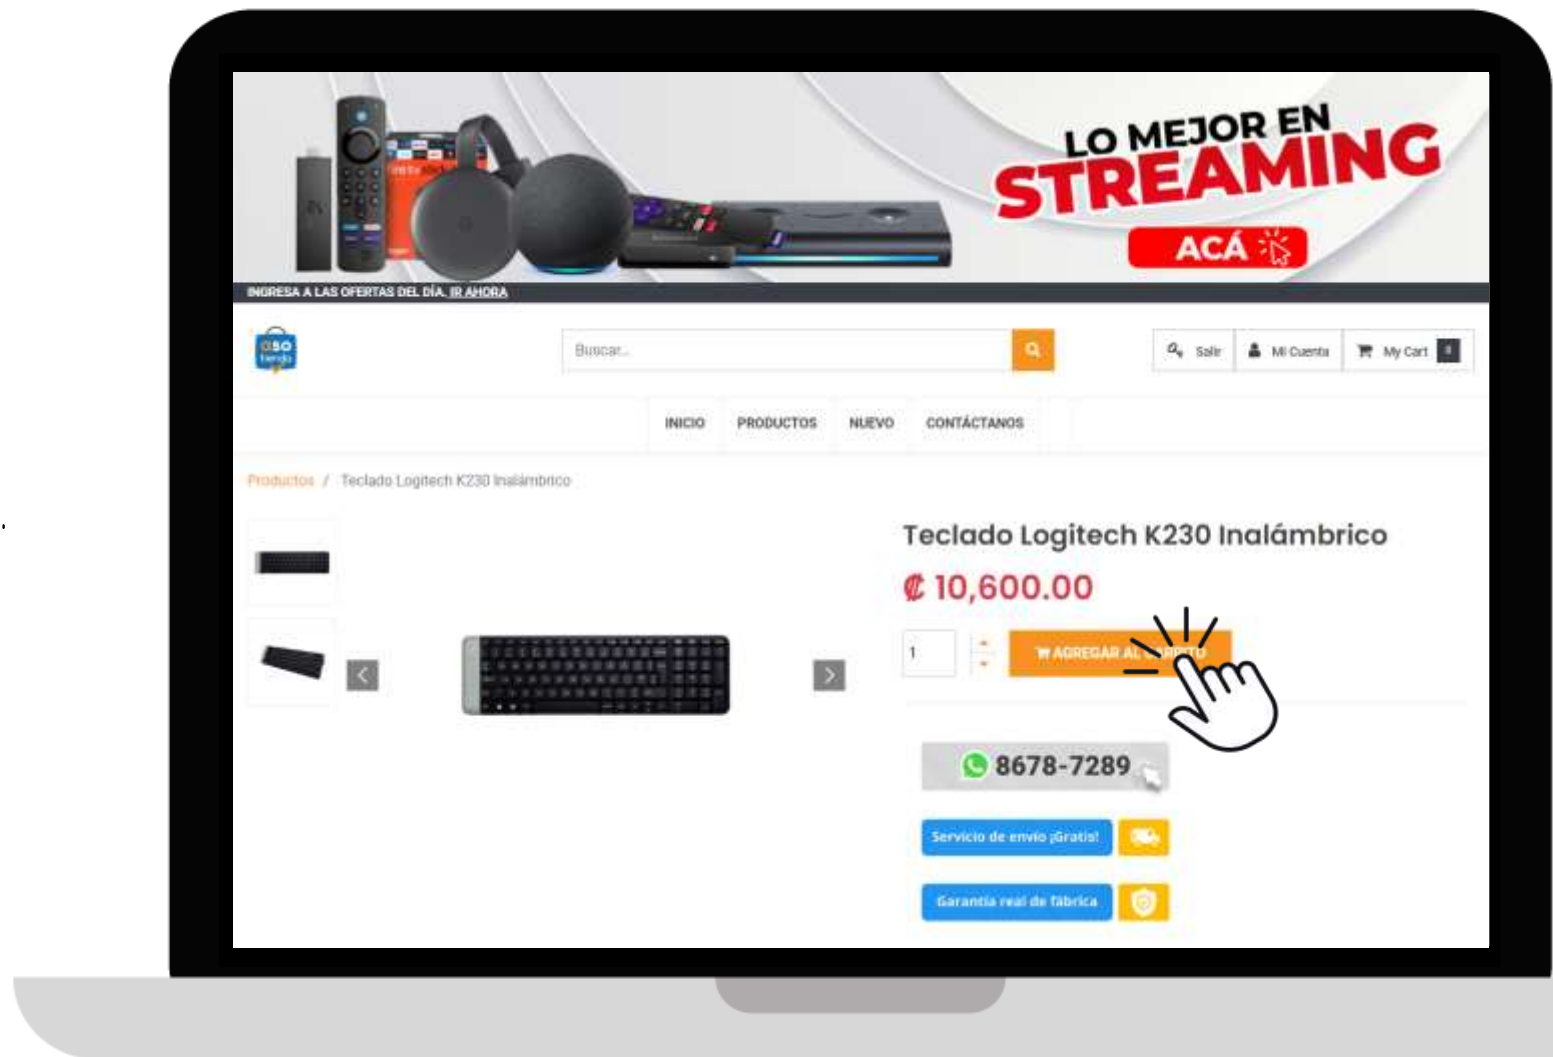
LO MEJOR EN STREAMING

ACÁ

INGRESA A LAS OFERTAS DEL DÍA. IR AHORA

Buscar...

Salir Mi Cuenta My Cart 0

INICIO PRODUCTOS NUEVO CONTÁCTANOS

Productos / Teclado Logitech K230 Inalámbrico

Teclado Logitech K230 Inalámbrico

₡ 10,600.00

1

AGREGAR AL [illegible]

8678-7289

Servicio de envío ¡Gratis!

Garantía real de fábrica